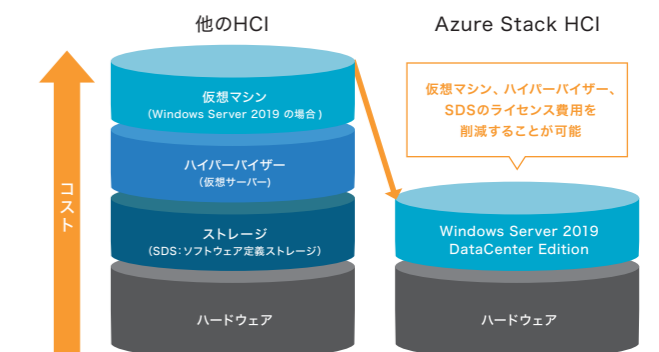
他のHCI

Azure Stack HCI

コスト

仮想マシン
（Windows Server 2019 の場合）

ハイパーバイザー
（仮想サーバー）

ストレージ
（SDS：ソフトウェア定義ストレージ）

ハードウェア

仮想マシン、ハイパーバイザー、SDSのライセンス費用を削減することが可能

Windows Server 2019 DataCenter Edition

ハードウェア